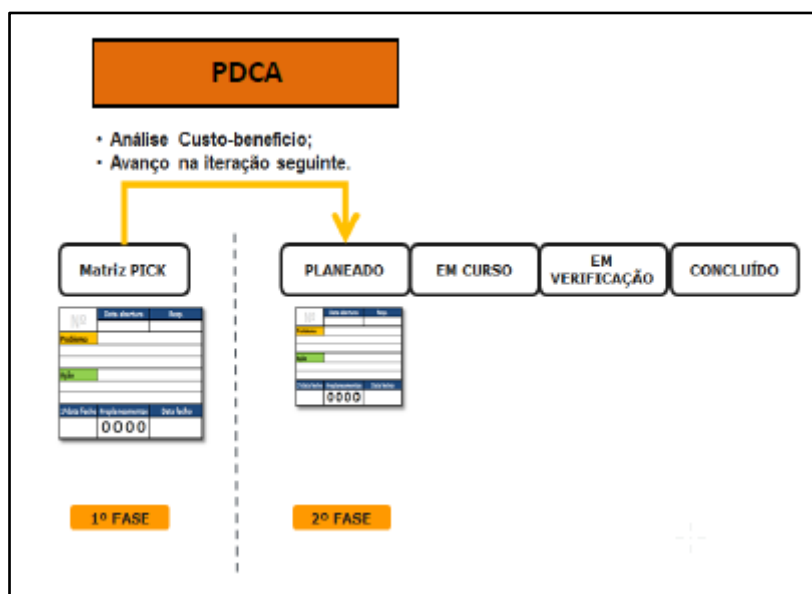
PDCA

• Análise Custo-benefício;
• Avanço na iteração seguinte.

Matriz PICK

PLANEADO

EM CURSO

EM VERIFICAÇÃO

CONCLUÍDO

Nº | Data abertura | Resp.
Problema
Ação
Data fecho | Implementação | Data fecho
OOOO

Nº | Data abertura | Resp.
Problema
Ação
Data fecho | Implementação | Data fecho
OOOO

1º FASE

2º FASE